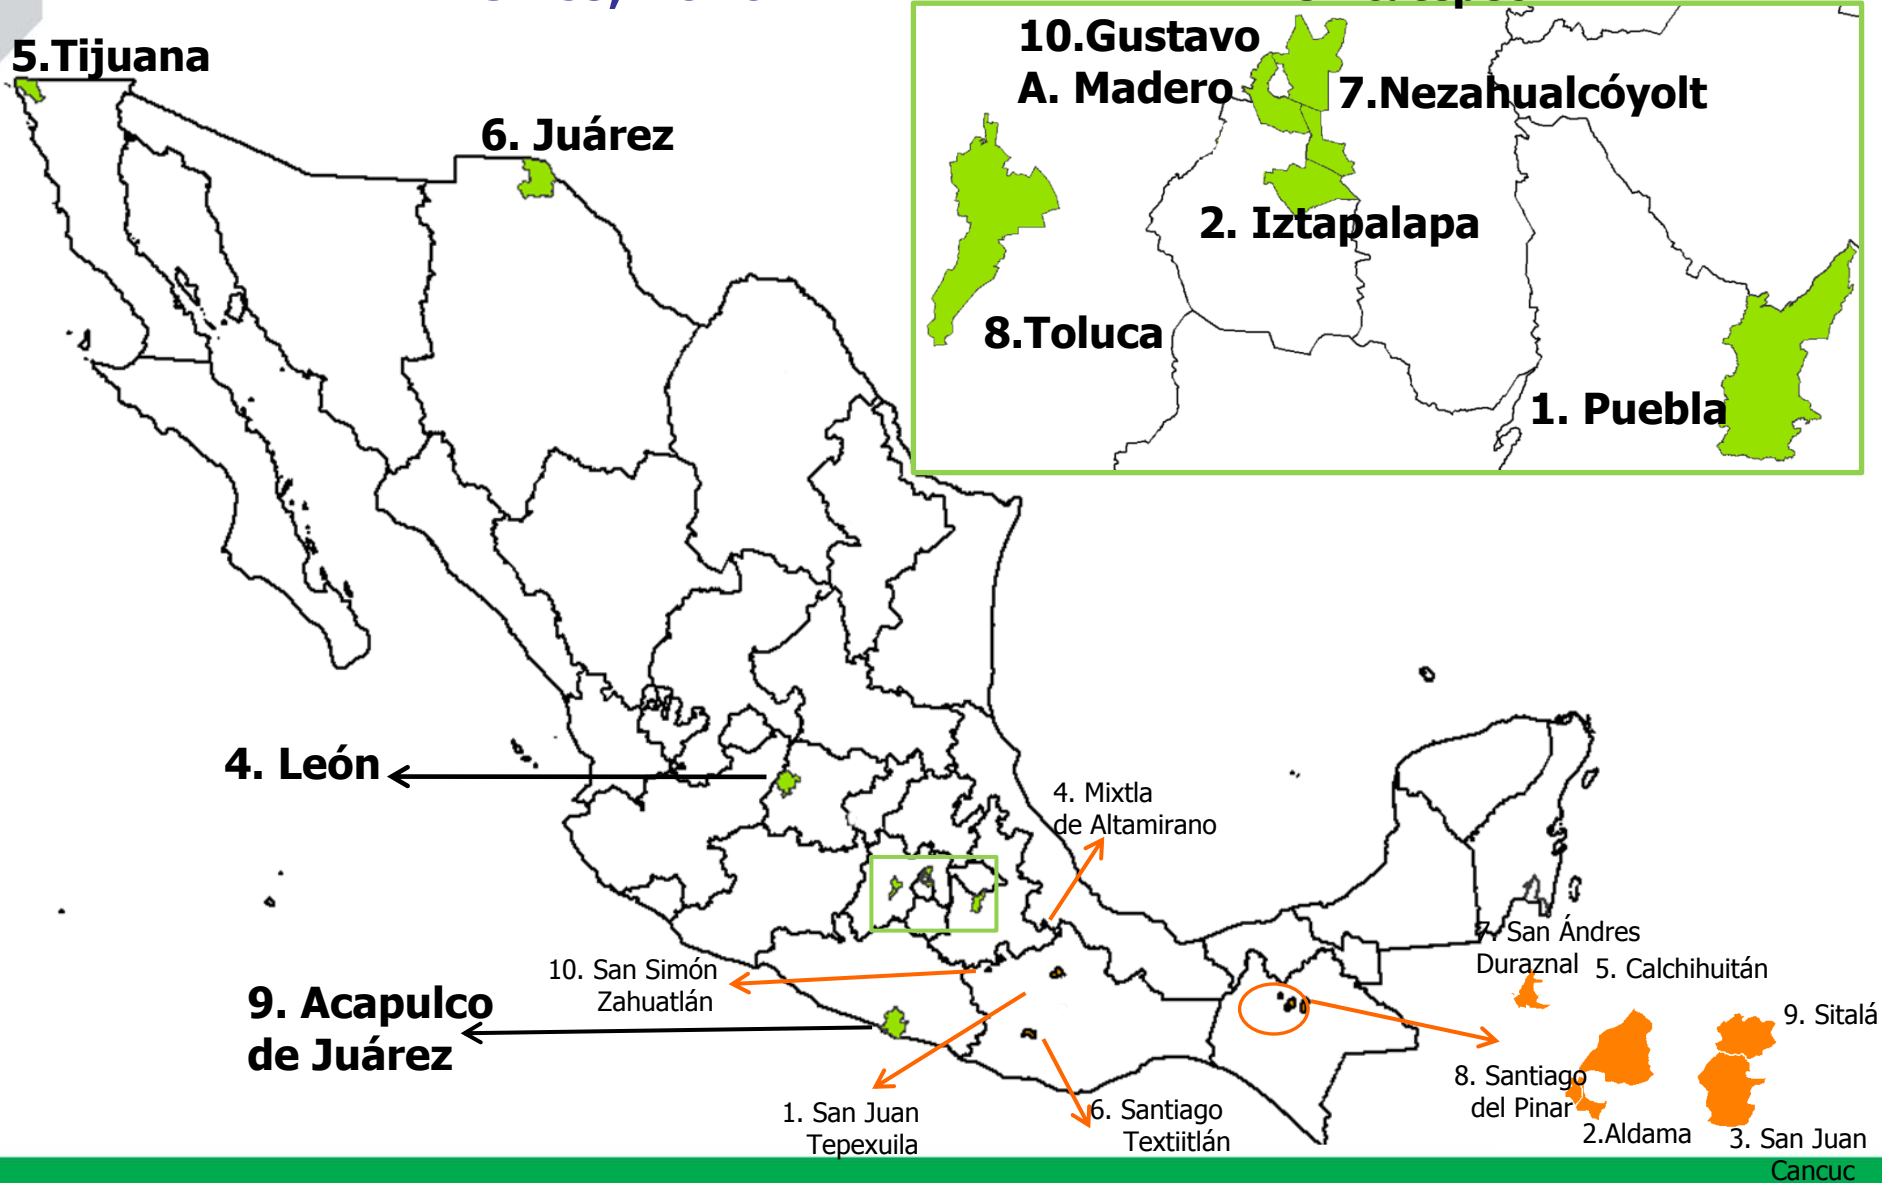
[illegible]

5.Tijuana

6. Juárez

10.Gustavo A. Madero

7.Nezahualcóyolt

2. Iztapalapa

8.Toluca

1. Puebla

4. León

4. Mixtla de Altamirano

10. San Simón Zahuatlán

9. Acapulco de Juárez

1. San Juan Tepexuila

6. Santiago Textiitlán

7. San Ándres Duraznal

5. Calchihuitán

9. Sitalá

8. Santiago del Pinar

2.Aldama

3. San Juan Cancuc